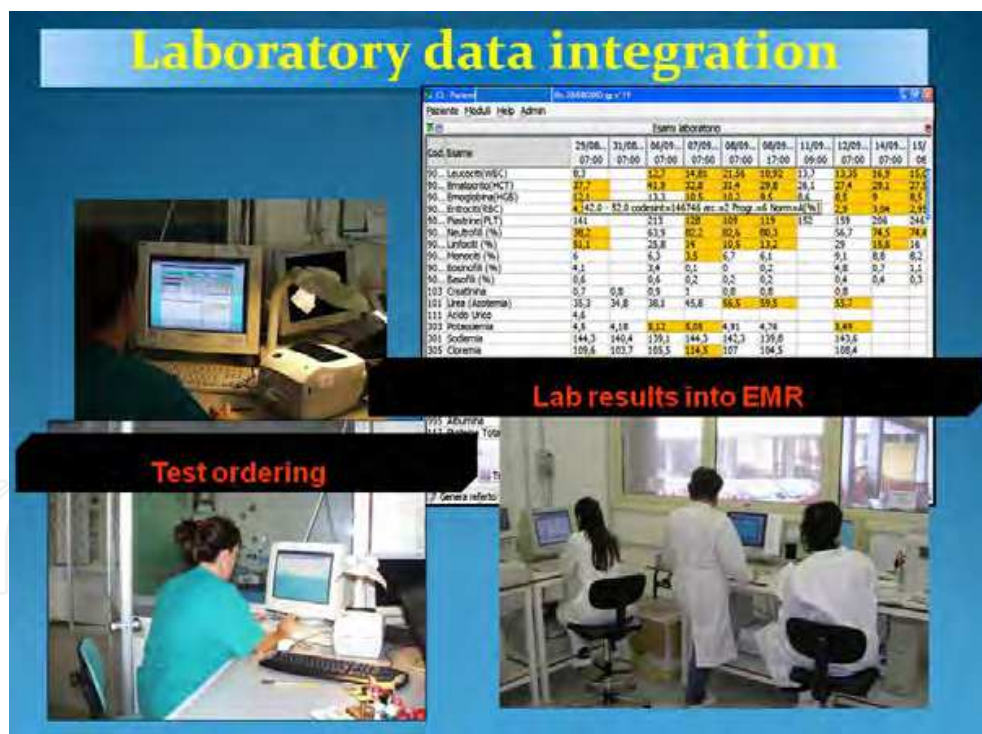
Laboratory data integration

Paziente Moduli Help Admin

Esami laboratorio

| Cod. Esame | 29/08... 07:00 | 31/08... 07:00 | 06/09... 07:00 | 07/09... 07:00 | 08/09... 07:00 | 08/09... 17:00 | 11/09... 09:00 | 12/09... 07:00 | 14/09... 07:00 | 15/... 06 |
|---|---|---|---|---|---|---|---|---|---|---|
| 90... Leucociti(WBC) | 8,3 | | 12,7 | 14,81 | 21,56 | 10,92 | 13,7 | 13,35 | 16,9 | 15,0 |
| 90... Ematocrito(HCT) | 27,7 | | 41,9 | 32,8 | 32,4 | 29,8 | 28,1 | 27,4 | 29,1 | 27,5 |
| 90... Emoglobina(HGB) | 9,1 | | 13,3 | 10,5 | 10,7 | 8,6 | 8,6 | 8,5 | 9 | 8,5 |
| 90... Eritrociti(RBC) | 4,42,0 - 52,0 codesint=144746 ecc.=2 Progr.=6 Norm=4(%) | | | | | | | 2,9 | 3,04 | 2,95 |
| 90... Piastrine(PLT) | 141 | | 215 | 128 | 109 | 119 | 152 | 159 | 206 | 244 |
| 90... Neutrofili (%) | 38,2 | | 63,9 | 82,2 | 82,6 | 80,3 | | 56,7 | 74,5 | 74,8 |
| 90... Linfociti (%) | 51,1 | | 25,8 | 19 | 10,5 | 13,2 | | 29 | 15,8 | 16 |
| 90... Monociti (%) | 6 | | 6,3 | 3,5 | 6,7 | 6,1 | | 9,1 | 8,8 | 8,2 |
| 90... Eosinofili (%) | 4,1 | | 3,4 | 0,1 | 0 | 0,2 | | 4,8 | 0,7 | 1,1 |
| 90... Basofili (%) | 0,6 | | 0,6 | 0,2 | 0,2 | 0,2 | | 0,4 | 0,4 | 0,3 |
| 103 Creatinina | 0,7 | 0,8 | 0,9 | 1 | 0,8 | 0,8 | | 0,8 | | |
| 101 Urea (Azotemia) | 35,3 | 34,8 | 38,1 | 45,8 | 56,5 | 59,5 | | 55,7 | | |
| 111 Acido Urico | 4,6 | | | | | | | | | |
| 303 Potassiemia | 4,5 | 4,18 | 3,12 | 5,08 | 4,91 | 4,74 | | 3,49 | | |
| 301 Sodiemia | 144,3 | 140,4 | 139,1 | 144,3 | 142,3 | 139,8 | | 143,6 | | |
| 305 Cloremia | 109,6 | 103,7 | 103,5 | 114,3 | 107 | 104,5 | | 108,4 | | |

Lab results into EMR

Albumina

Test ordering

Genera referto